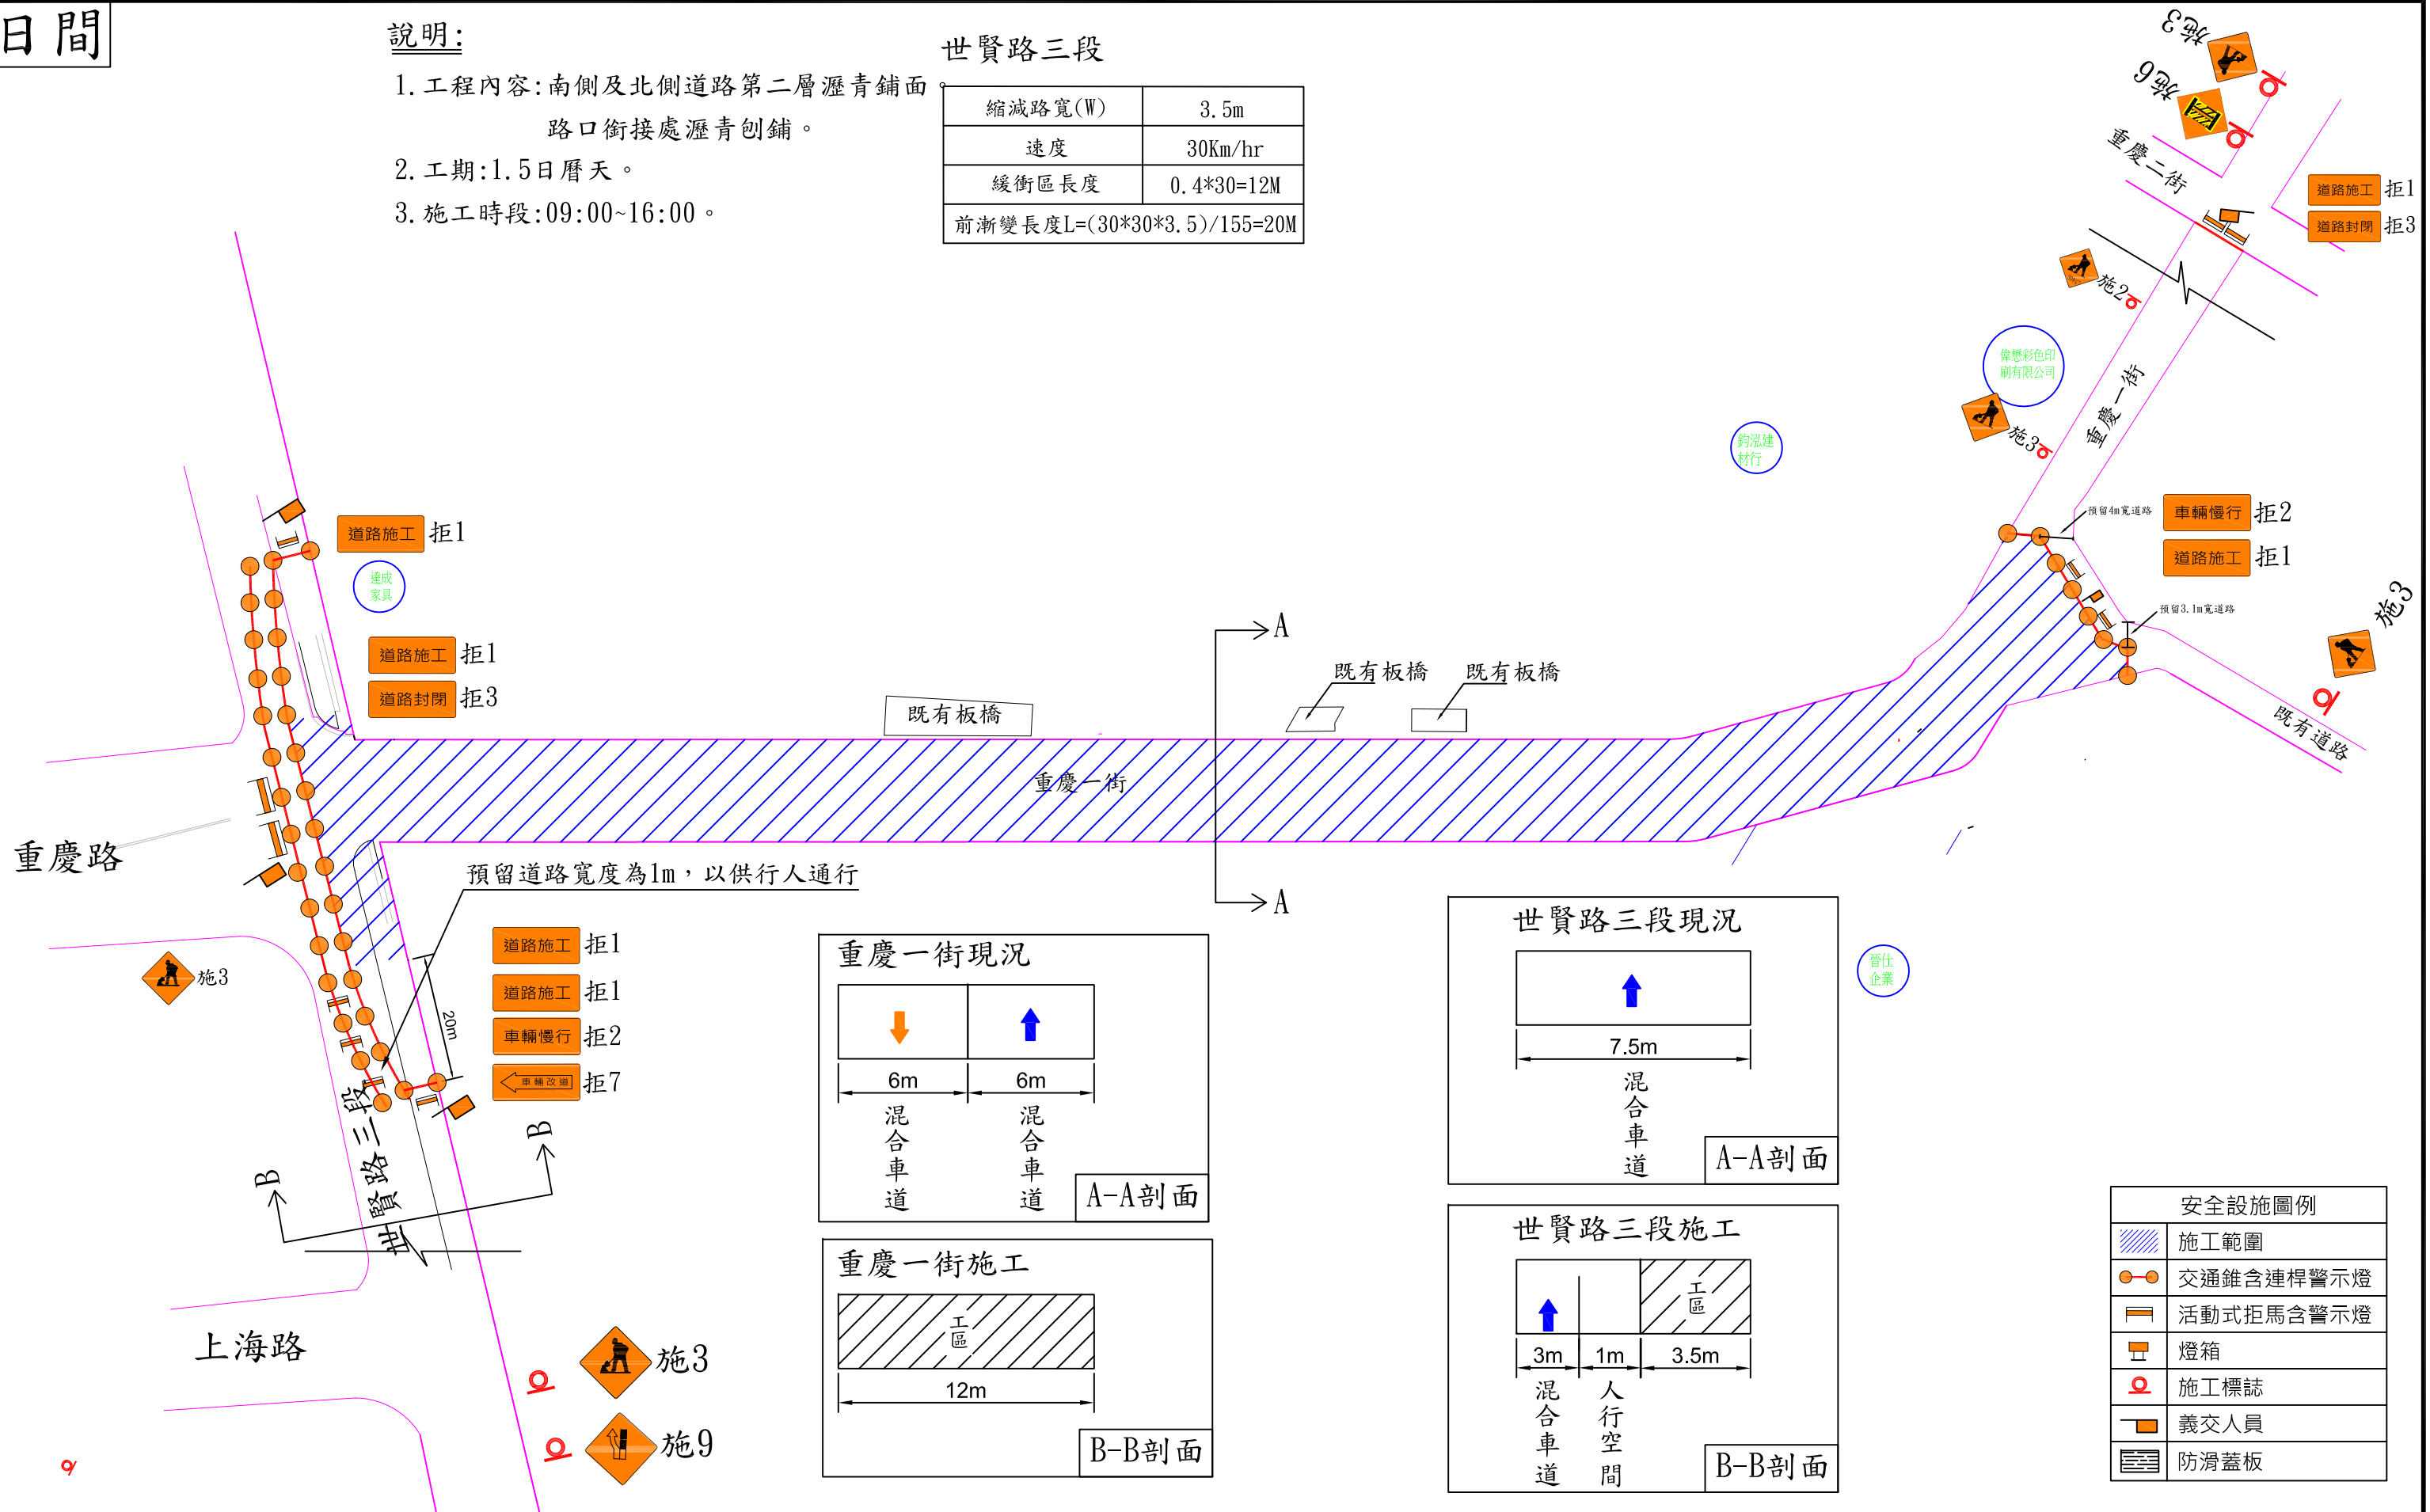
日間

說明:
1. 工程內容:南側及北側道路第二層瀝青鋪面。路口銜接處瀝青刨鋪。
2. 工期:1.5日曆天。
3. 施工時段:09:00~16:00。

世賢路三段

| 縮減路寬(W) | 3.5m |
|---|---|
| 速度 | 30Km/hr |
| 緩衝區長度 | 0.4*30=12M |
| 前漸變長度L=(30*30*3.5)/155=20M | |

施3
施6
重慶二街
道路施工 拒1
道路封閉 拒3
施2
偉懋彩色印刷有限公司
重慶一街
施3
鈞泓建材行
預留4m寬道路
車輛慢行 拒2
道路施工 拒1
預留3.1m寬道路
施3
既有道路

道路施工 拒1
達成家具
道路施工 拒1
道路封閉 拒3
既有板橋
A
既有板橋 既有板橋
重慶一街
重慶路
預留道路寬度為1m,以供行人通行
A
施3
道路施工 拒1
道路施工 拒1
車輛慢行 拒2
車輛改道 拒7
20m
B
B
世賢路三段
上海路
施3
施9

重慶一街現況
6m 6m
混合車道 混合車道
A-A剖面

重慶一街施工
工區
12m
B-B剖面

世賢路三段現況
7.5m
混合車道
A-A剖面

世賢路三段施工
工區
3m 1m 3.5m
混合車道 人行空間
B-B剖面

晉仕企業

安全設施圖例
施工範圍
交通錐含連桿警示燈
活動式拒馬含警示燈
燈箱
施工標誌
義交人員
防滑蓋板